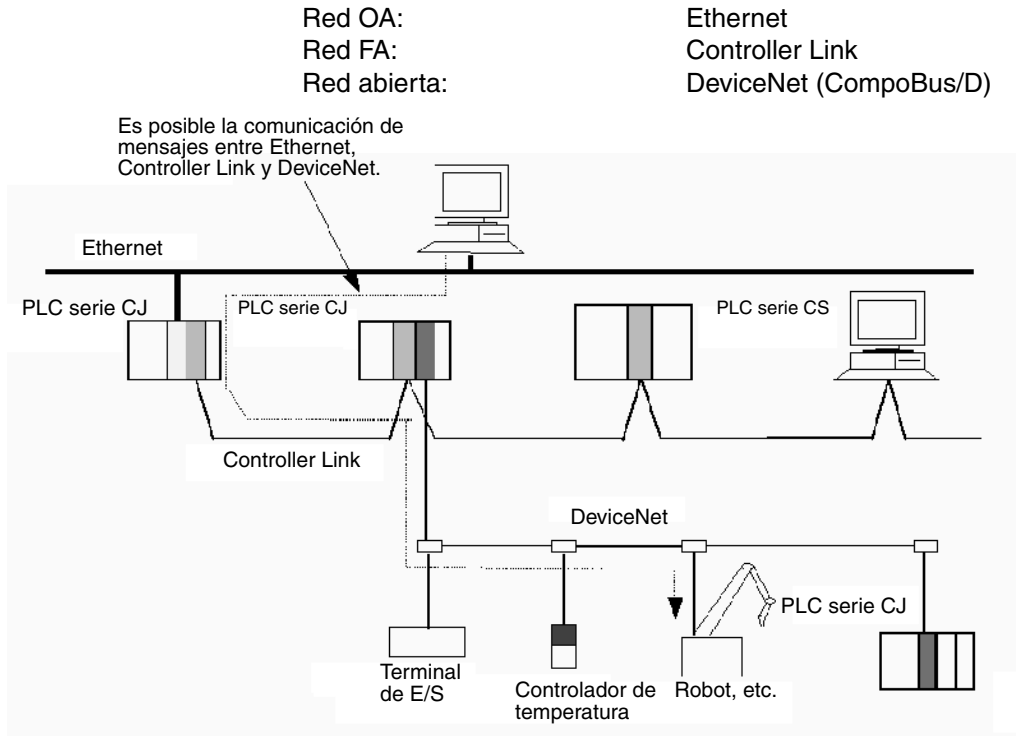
| | |
|---|---|
| Red OA: | Ethernet |
| Red FA: | Controller Link |
| Red abierta: | DeviceNet (CompoBus/D) |

Es posible la comunicación de mensajes entre Ethernet, Controller Link y DeviceNet.

Ethernet

PLC serie CJ

PLC serie CJ

PLC serie CS

Controller Link

DeviceNet

PLC serie CJ

Terminal de E/S

Controlador de temperatura

Robot, etc.